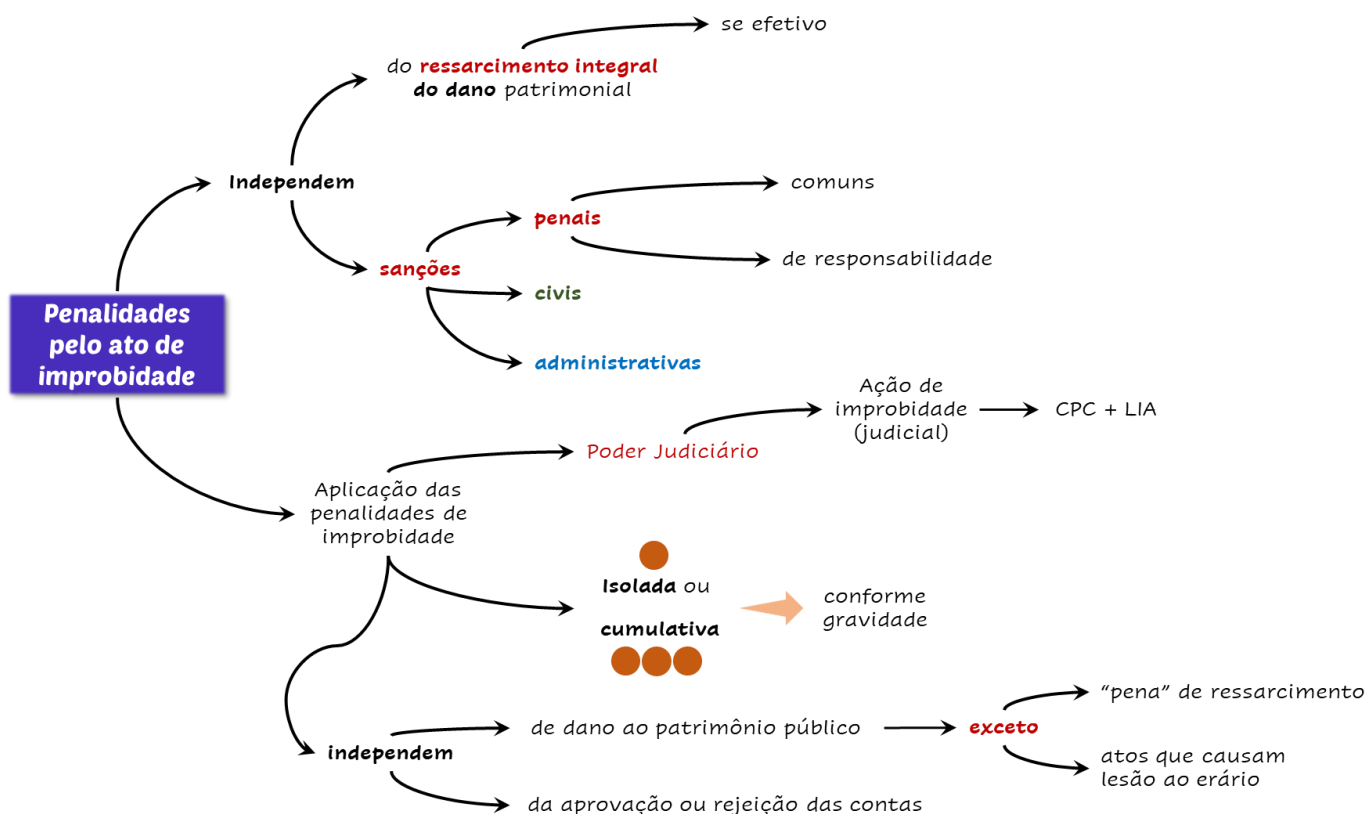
Penalidades pelo ato de improbidade

Independem

do ressarcimento integral do dano patrimonial

se efetivo

sanções

penais

comuns

de responsabilidade

civis

administrativas

Aplicação das penalidades de improbidade

Poder Judiciário

Ação de improbidade (judicial)

CPC + LIA

Isolada ou cumulativa

conforme gravidade

independem

de dano ao patrimônio público

exceto

"pena" de ressarcimento

atos que causam lesão ao erário

da aprovação ou rejeição das contas